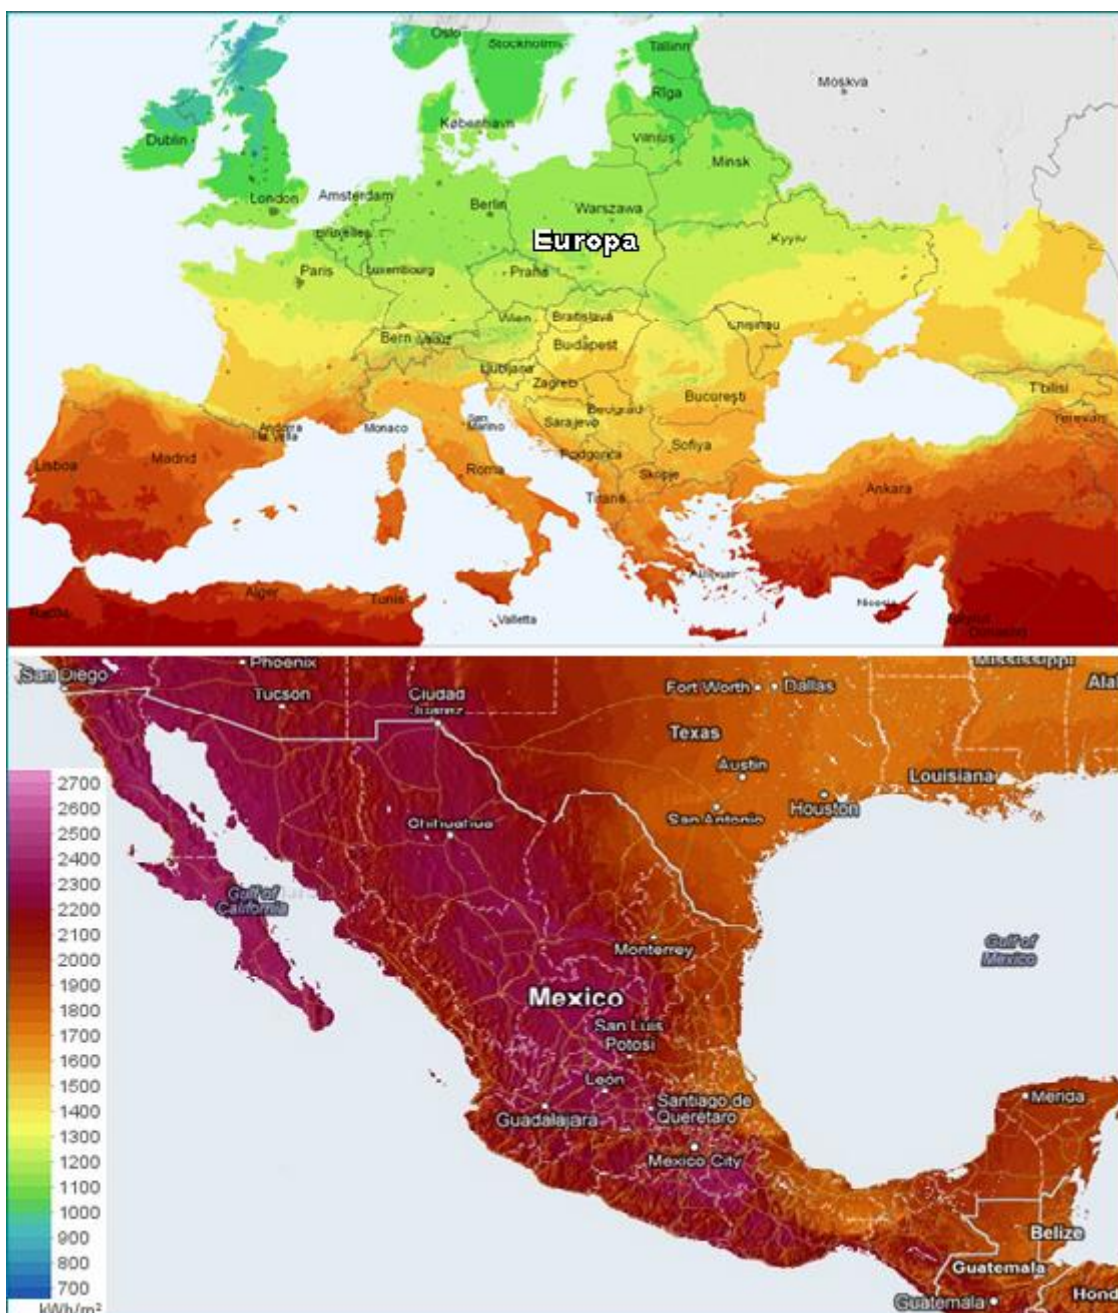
Oslo
Stockholm
Tallinn
Moskva
Riga
Dublin
København
Vilnius
Minsk
London
Amsterdam
Berlin
Warszawa
Bruxelles
Europa
Kyyiv
Paris
Luxembourg
Praha
Wien
Bratislava
Chisinau
Bern
Vaduz
Budapest
Ljubljana
Zagreb
Bucureşti
Tbilisi
Beograd
Yerevan
Andorra la Vella
Monaco
San Marino
Sarajevo
Sofiya
Lisboa
Madrid
Podgorica
Roma
Skopje
Tirana
Ankara
Alger
Tunis
Athinai
Rabat
Valletta
Nicosia
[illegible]

Phoenix
San Diego
Tucson
Ciudad Juarez
Fort Worth
Dallas
Mississippi
Ala
Texas
Austin
Louisiana
Houston
San Antonio
Chihuahua
Gulf of California
Monterrey
Gulf of Mexico
Mexico
San Luis Potosi
Leon
Merida
Santiago de Queretaro
Guadalajara
Mexico City
Belize
Guatemala
Guatemala
Hond

2700
2600
2500
2400
2300
2200
2100
2000
1900
1800
1700
1600
1500
1400
1300
1200
1100
1000
900
800
700
kWh/m²